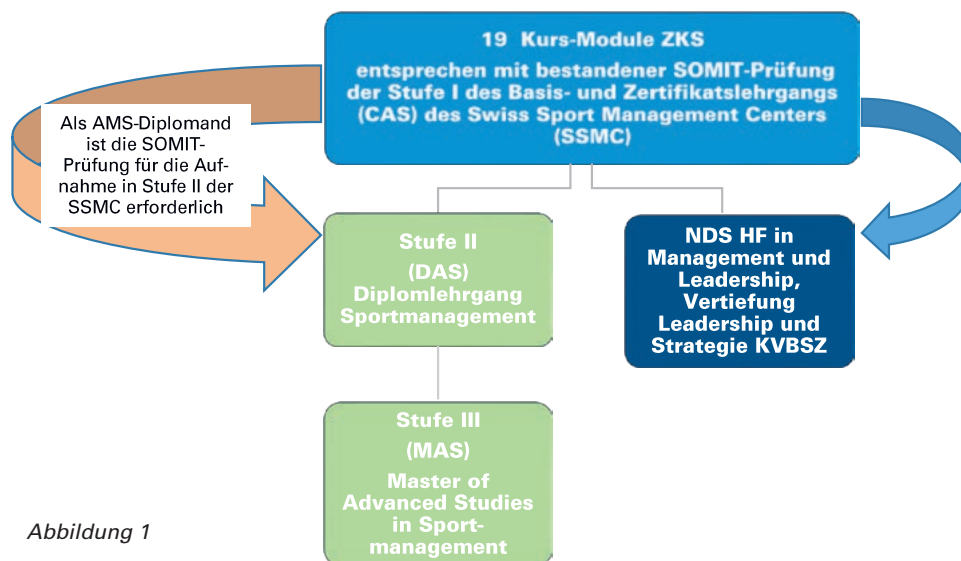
19 Kurs-Module ZKS

entsprechen mit bestandener SOMIT-Prüfung der Stufe I des Basis- und Zertifikatslehrgangs (CAS) des Swiss Sport Management Centers (SSMC)

Als AMS-Diplomand ist die SOMIT-Prüfung für die Aufnahme in Stufe II der SSMC erforderlich

Stufe II
(DAS)
Diplomlehrgang Sportmanagement

NDS HF in Management und Leadership, Vertiefung Leadership und Strategie KVBSZ

Stufe III
(MAS)
Master of Advanced Studies in Sportmanagement

Abbildung 1